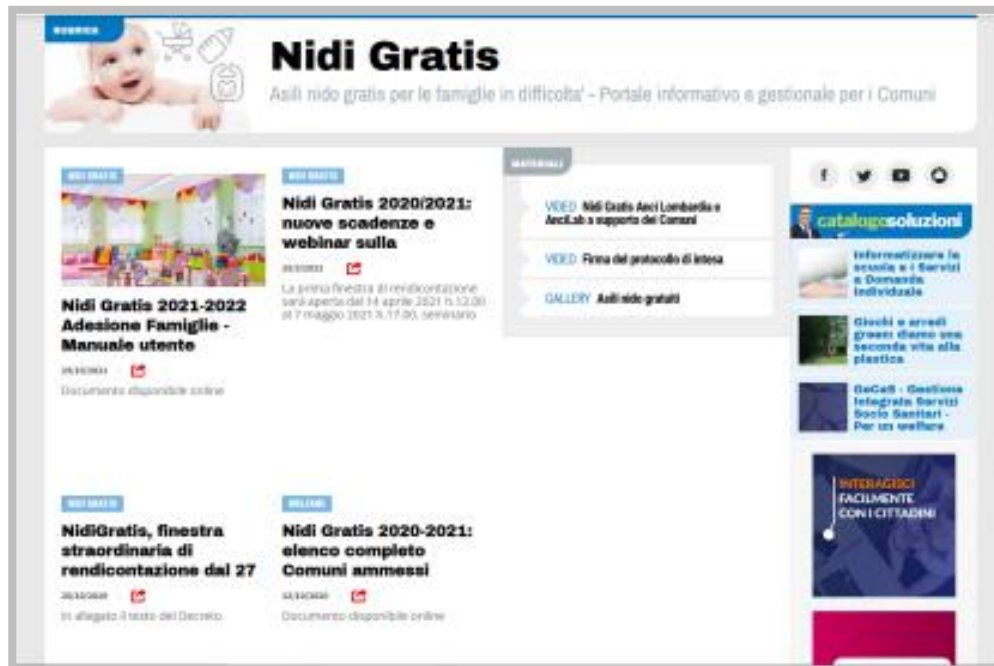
RUBRICA

Nidi Gratis

Asili nido gratis per le famiglie in difficolta' - Portale informativo e gestionale per i Comuni

NIDI GRATIS

Nidi Gratis 2021-2022 Adesione Famiglie - Manuale utente

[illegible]

Documento disponibile online

NIDI GRATIS

Nidi Gratis 2020/2021: nuove scadenze e webinar sulla

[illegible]

La prima finestra di rendicontazione sarà aperta dal 14 aprile 2021 h.12.00 al 7 maggio 2021 h.17.00, seminario

MATERIALI

VIDEO Nidi Gratis Anci Lombardia e AnciLab a supporto dei Comuni

VIDEO Firma del protocollo di intesa

GALLERY Asili nido gratuiti

catalogosoluzioni

Informatizzare la scuola e i Servizi a Domanda Individuale

Giochi e arredi green: diamo una seconda vita alla plastica

GeCaS - Gestione Integrata Servizi Socio Sanitari - Per un welfare

INTERAGISCI FACILMENTE CON I CITTADINI

NIDI GRATIS

NidiGratis, finestra straordinaria di rendicontazione dal 27

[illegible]

In allegato il testo del Decreto

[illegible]

Nidi Gratis 2020-2021: elenco completo Comuni ammessi

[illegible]

Documento disponibile online